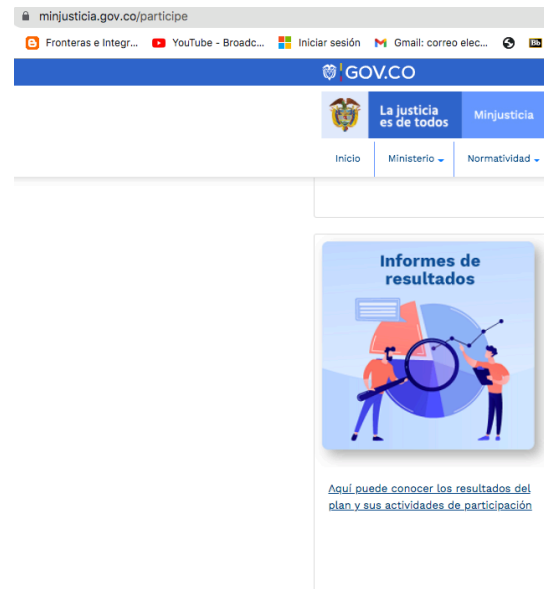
minjusticia.gov.co/participe

Fronteras e Integr... YouTube - Broadc... Iniciar sesión Gmail: correo elec...

GOV.CO

La justicia es de todos Minjusticia

Inicio Ministerio Normatividad

Informes de resultados

Aquí puede conocer los resultados del plan y sus actividades de participación